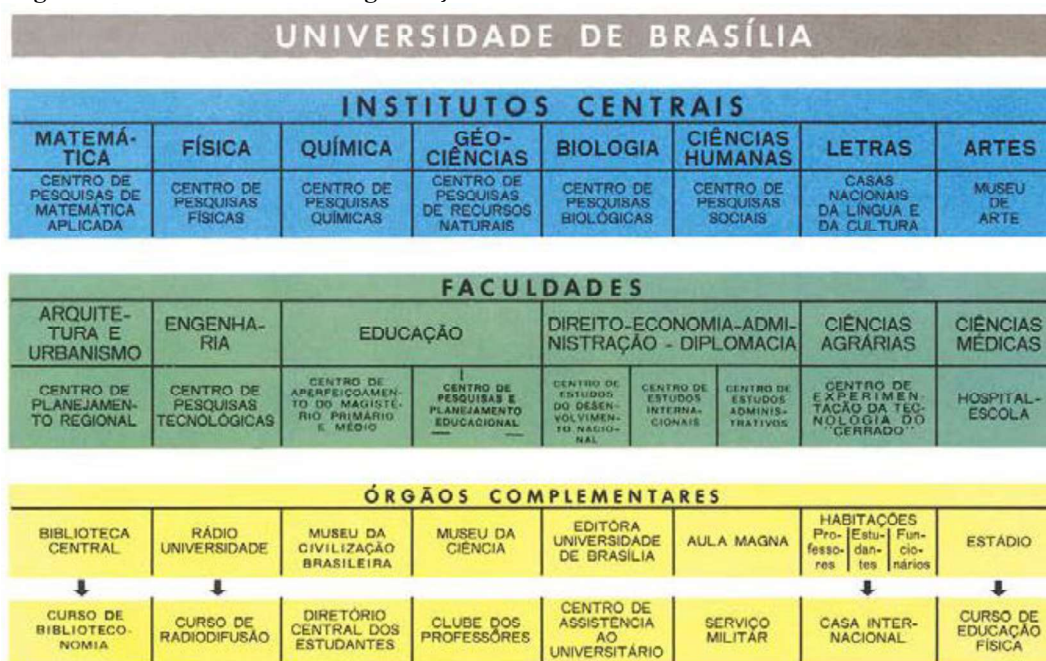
UNIVERSIDADE DE BRASÍLIA

INSTITUTOS CENTRAIS

| MATEMÁTICA | FÍSICA | QUÍMICA | GÉOCIÊNCIAS | BIOLOGIA | CIÊNCIAS HUMANAS | LETRAS | ARTES |
|---|---|---|---|---|---|---|---|
| CENTRO DE PESQUISAS DE MATEMÁTICA APLICADA | CENTRO DE PESQUISAS FÍSICAS | CENTRO DE PESQUISAS QUÍMICAS | CENTRO DE PESQUISAS DE RECURSOS NATURAIS | CENTRO DE PESQUISAS BIOLÓGICAS | CENTRO DE PESQUISAS SOCIAIS | CASAS NACIONAIS DA LÍNGUA E DA CULTURA | MUSEU DE ARTE |

FACULDADES

| ARQUITETURA E URBANISMO | ENGENHARIA | EDUCAÇÃO | | DIREITO-ECONOMIA-ADMINISTRAÇÃO - DIPLOMACIA | | | CIÊNCIAS AGRÁRIAS | CIÊNCIAS MÉDICAS |
|---|---|---|---|---|---|---|---|---|
| CENTRO DE PLANEJAMENTO REGIONAL | CENTRO DE PESQUISAS TECNOLÓGICAS | CENTRO DE APERFEIÇOAMENTO DO MAGISTÉRIO PRIMÁRIO E MÉDIO | CENTRO DE PESQUISAS E PLANEJAMENTO EDUCACIONAL | CENTRO DE ESTUDOS DO DESENVOLVIMENTO NACIONAL | CENTRO DE ESTUDOS INTERNACIONAIS | CENTRO DE ESTUDOS ADMINISTRATIVOS | CENTRO DE EXPERIMENTAÇÃO DA TECNOLOGIA DO "CERRADO" | HOSPITAL-ESCOLA |

ÓRGÃOS COMPLEMENTARES

| BIBLIOTECA CENTRAL | RÁDIO UNIVERSIDADE | MUSEU DA CIVILIZAÇÃO BRASILEIRA | MUSEU DA CIÊNCIA | EDITÔRA UNIVERSIDADE DE BRASÍLIA | AULA MAGNA | HABITAÇÕES Professôres Estudantes Funcionários | ESTÁDIO |
|---|---|---|---|---|---|---|---|
| CURSO DE BIBLIOTECONOMIA | CURSO DE RADIODIFUSÃO | DIRETÓRIO CENTRAL DOS ESTUDANTES | CLUBE DOS PROFESSÔRES | CENTRO DE ASSISTÊNCIA AO UNIVERSITÁRIO | SERVIÇO MILITAR | CASA INTERNACIONAL | CURSO DE EDUCAÇÃO FÍSICA |